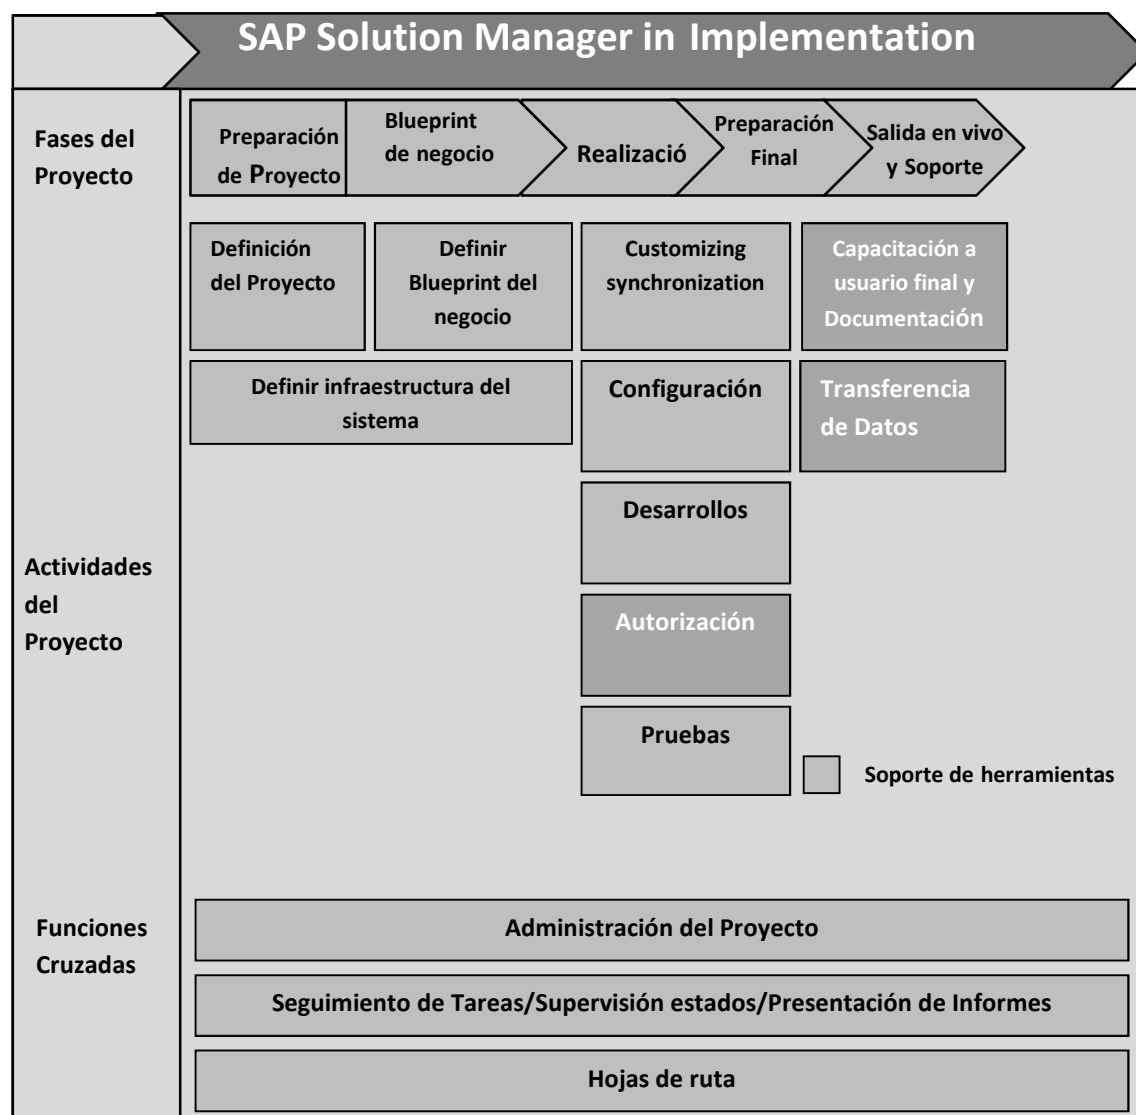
SAP Solution Manager in Implementation

Fases del Proyecto

Preparación de Proyecto

Blueprint de negocio

Realizació

Preparación Final

Salida en vivo y Soporte

Actividades del Proyecto

Definición del Proyecto

Definir Blueprint del negocio

Customizing synchronization

Capacitación a usuario final y Documentación

Definir infraestructura del sistema

Configuración

Transferencia de Datos

Desarrollos

Autorización

Pruebas

Soporte de herramientas

Funciones Cruzadas

Administración del Proyecto

Seguimiento de Tareas/Supervisión estados/Presentación de Informes

Hojas de ruta